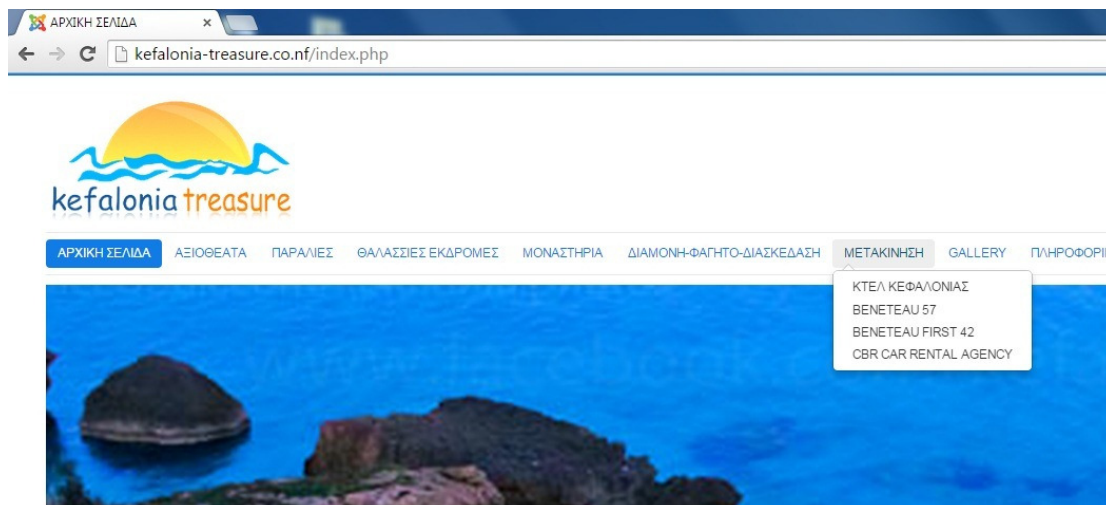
ΑΡΧΙΚΗ ΣΕΛΙΔΑ ×

kefalonia-treasure.co.nf/index.php

kefalonia treasure

ΑΡΧΙΚΗ ΣΕΛΙΔΑ ΑΞΙΟΘΕΑΤΑ ΠΑΡΑΛΙΕΣ ΘΑΛΑΣΣΙΕΣ ΕΚΔΡΟΜΕΣ ΜΟΝΑΣΤΗΡΙΑ ΔΙΑΜΟΝΗ-ΦΑΓΗΤΟ-ΔΙΑΣΚΕΔΑΣΗ ΜΕΤΑΚΙΝΗΣΗ GALLERY ΠΛΗΡΟΦΟΡΙ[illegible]

ΚΤΕΛ ΚΕΦΑΛΟΝΙΑΣ
BENETEAU 57
BENETEAU FIRST 42
CBR CAR RENTAL AGENCY

www.facebook.c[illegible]